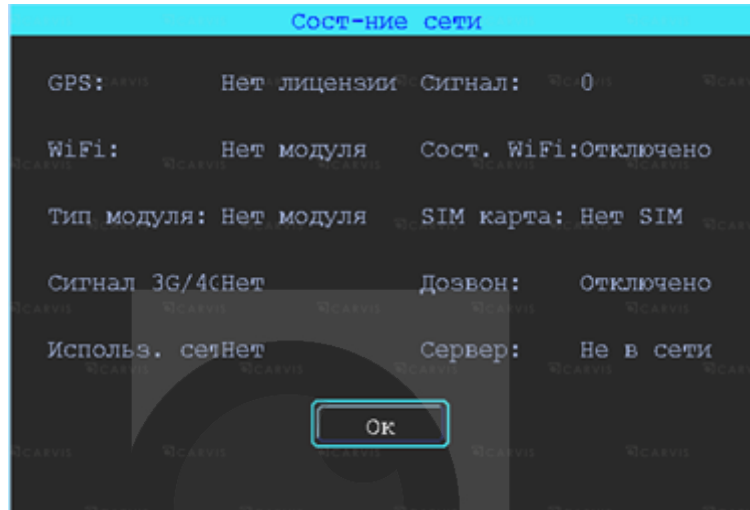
Сост-ние сети

GPS: Нет лицензии Сигнал: 0

WiFi: Нет модуля Сост. WiFi:Отключено

Тип модуля: Нет модуля SIM карта: Нет SIM

Сигнал 3G/4GНет Дозвон: Отключено

Использ. сетНет Сервер: Не в сети

Ок

CARVIS CARVIS CARVIS CARVIS CARVIS CARVIS